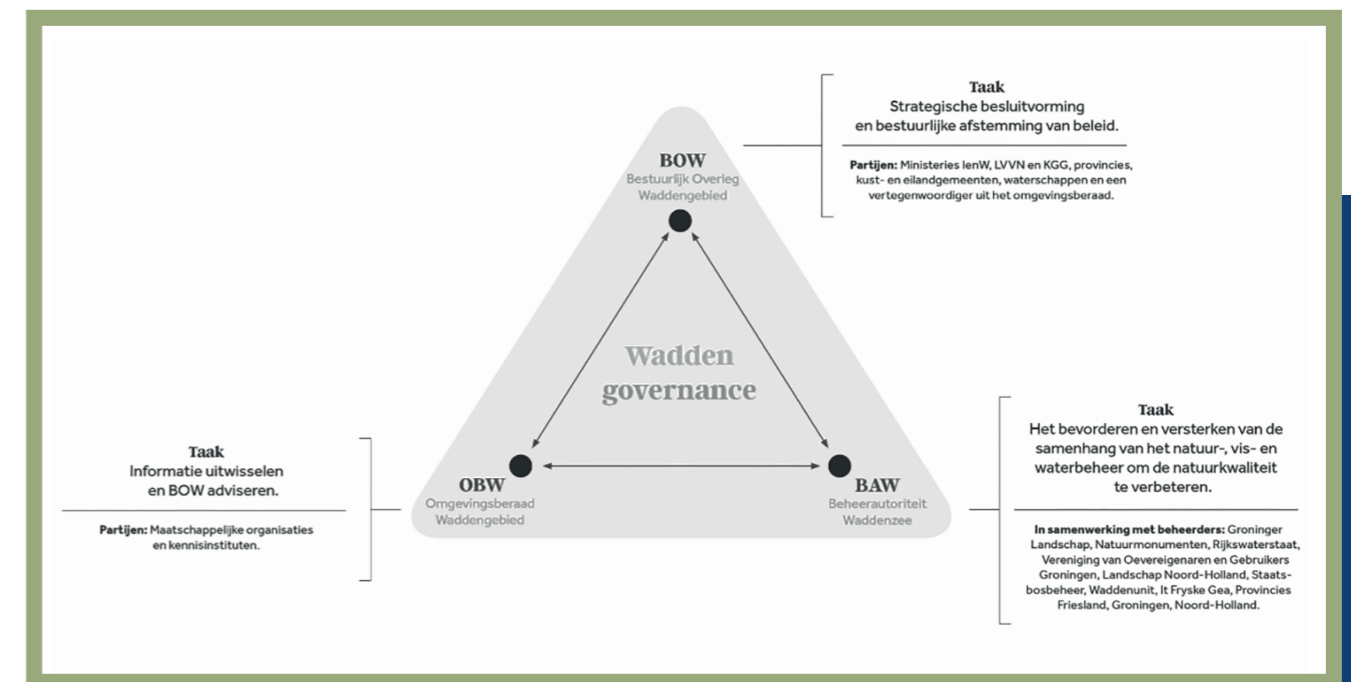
Taak
Strategische besluitvorming en bestuurlijke afstemming van beleid.

Partijen: Ministeries lenW, LVVN en KGG, provincies, kust- en eilandgemeenten, waterschappen en een vertegenwoordiger uit het omgevingsberaad.

BOW
Bestuurlijk Overleg Waddengebied

Wadden governance

OBW
Omgevingsberaad Waddengebied

BAW
Beheerautoriteit Waddenzee

Taak
Informatie uitwisselen en BOW adviseren.

Partijen: Maatschappelijke organisaties en kennisinstituten.

Taak
Het bevorderen en versterken van de samenhang van het natuur-, vis- en waterbeheer om de natuurkwaliteit te verbeteren.

In samenwerking met beheerders: Groninger Landschap, Natuurmonumenten, Rijkswaterstaat, Vereniging van Oevereigenaren en Gebruikers Groningen, Landschap Noord-Holland, Staatsbosbeheer, Waddenunit, It Fryske Gea, Provincies Friesland, Groningen, Noord-Holland.